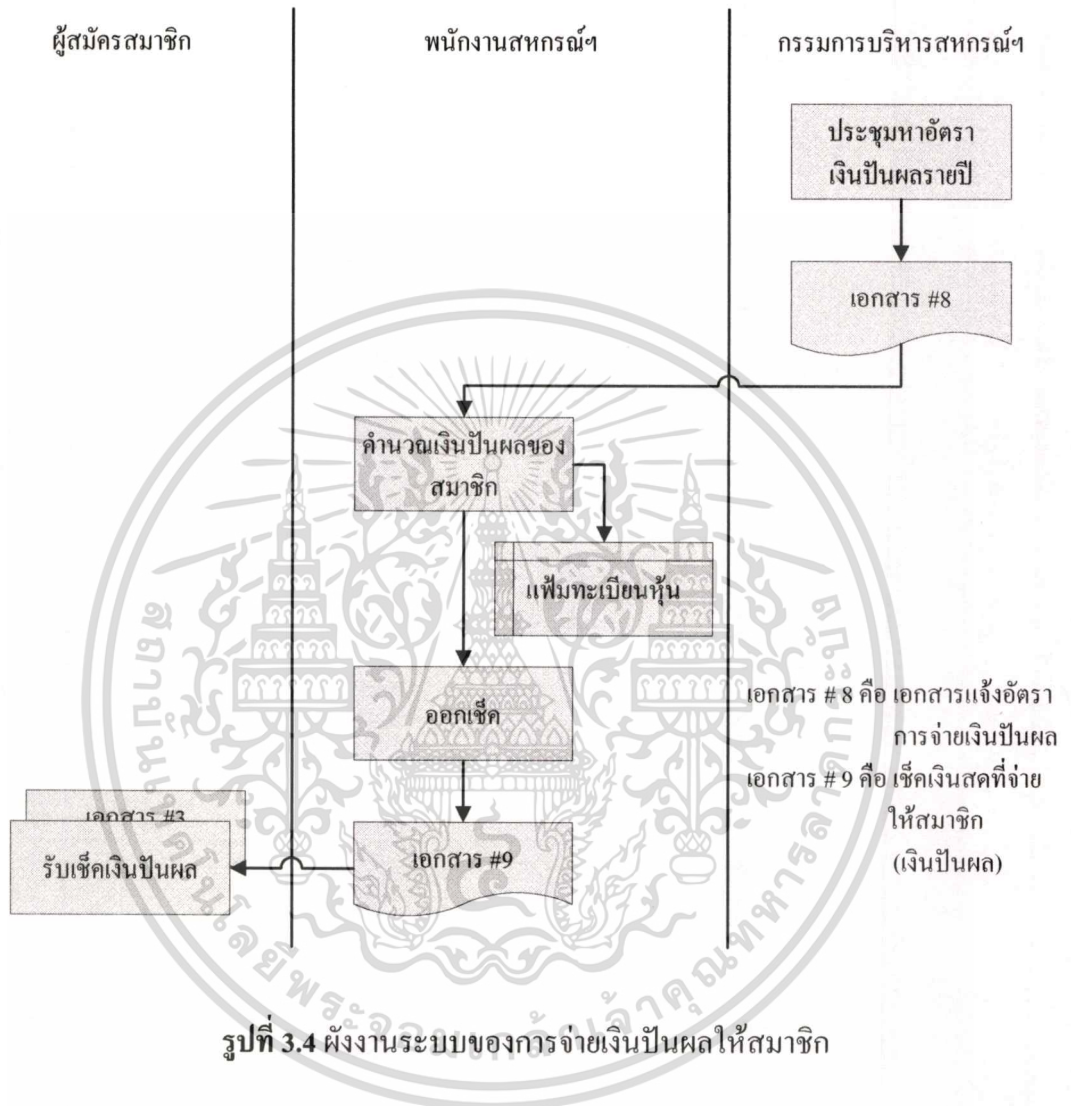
ผู้สมัครสมาชิก

พนักงานสหกรณ์ฯ

กรรมการบริหารสหกรณ์ฯ

ประชุมหาอัตรา เงินปันผลรายปี

เอกสาร #8

คำนวณเงินปันผลของสมาชิก

แฟ้มทะเบียนหุ้น

ออกเช็ค

เอกสาร #9

เอกสาร #3

รับเช็คเงินปันผล

เอกสาร # 8 คือ เอกสารแจ้งอัตรา การจ่ายเงินปันผล

เอกสาร # 9 คือ เช็คเงินสดที่จ่าย ให้สมาชิก (เงินปันผล)

รูปที่ 3.4 ผังงานระบบของการจ่ายเงินปันผลให้สมาชิก